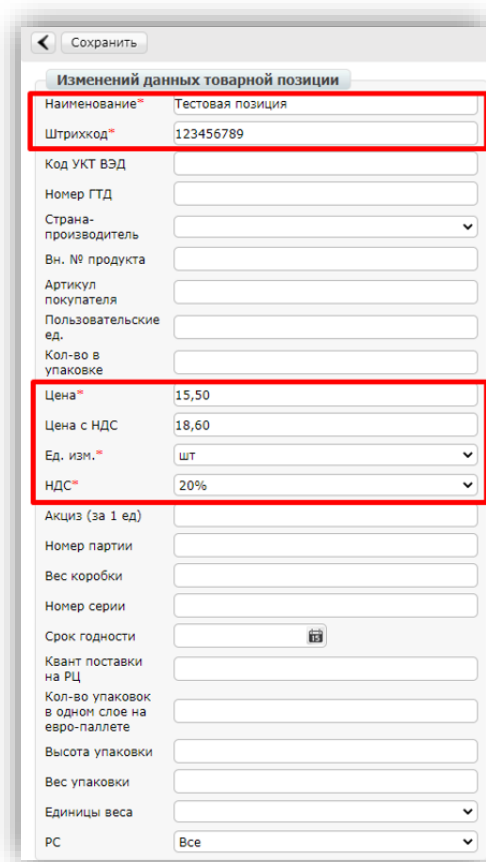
Сохранить

Изменений данных товарной позиции

| | |
|---|---|
| Наименование* | Тестовая позиция |
| Штрихкод* | 123456789 |
| Код УКТ ВЭД | |
| Номер ГТД | |
| Страна-производитель | |
| Вн. № продукта | |
| Артикул покупателя | |
| Пользовательские ед. | |
| Кол-во в упаковке | |
| Цена* | 15,50 |
| Цена с НДС | 18,60 |
| Ед. изм.* | шт |
| НДС* | 20% |
| Акциз (за 1 ед) | |
| Номер партии | |
| Вес коробки | |
| Номер серии | |
| Срок годности | |
| Квант поставки на РЦ | |
| Кол-во упаковок в одном слое на евро-паллете | |
| Высота упаковки | |
| Вес упаковки | |
| Единицы веса | |
| РС | Все |